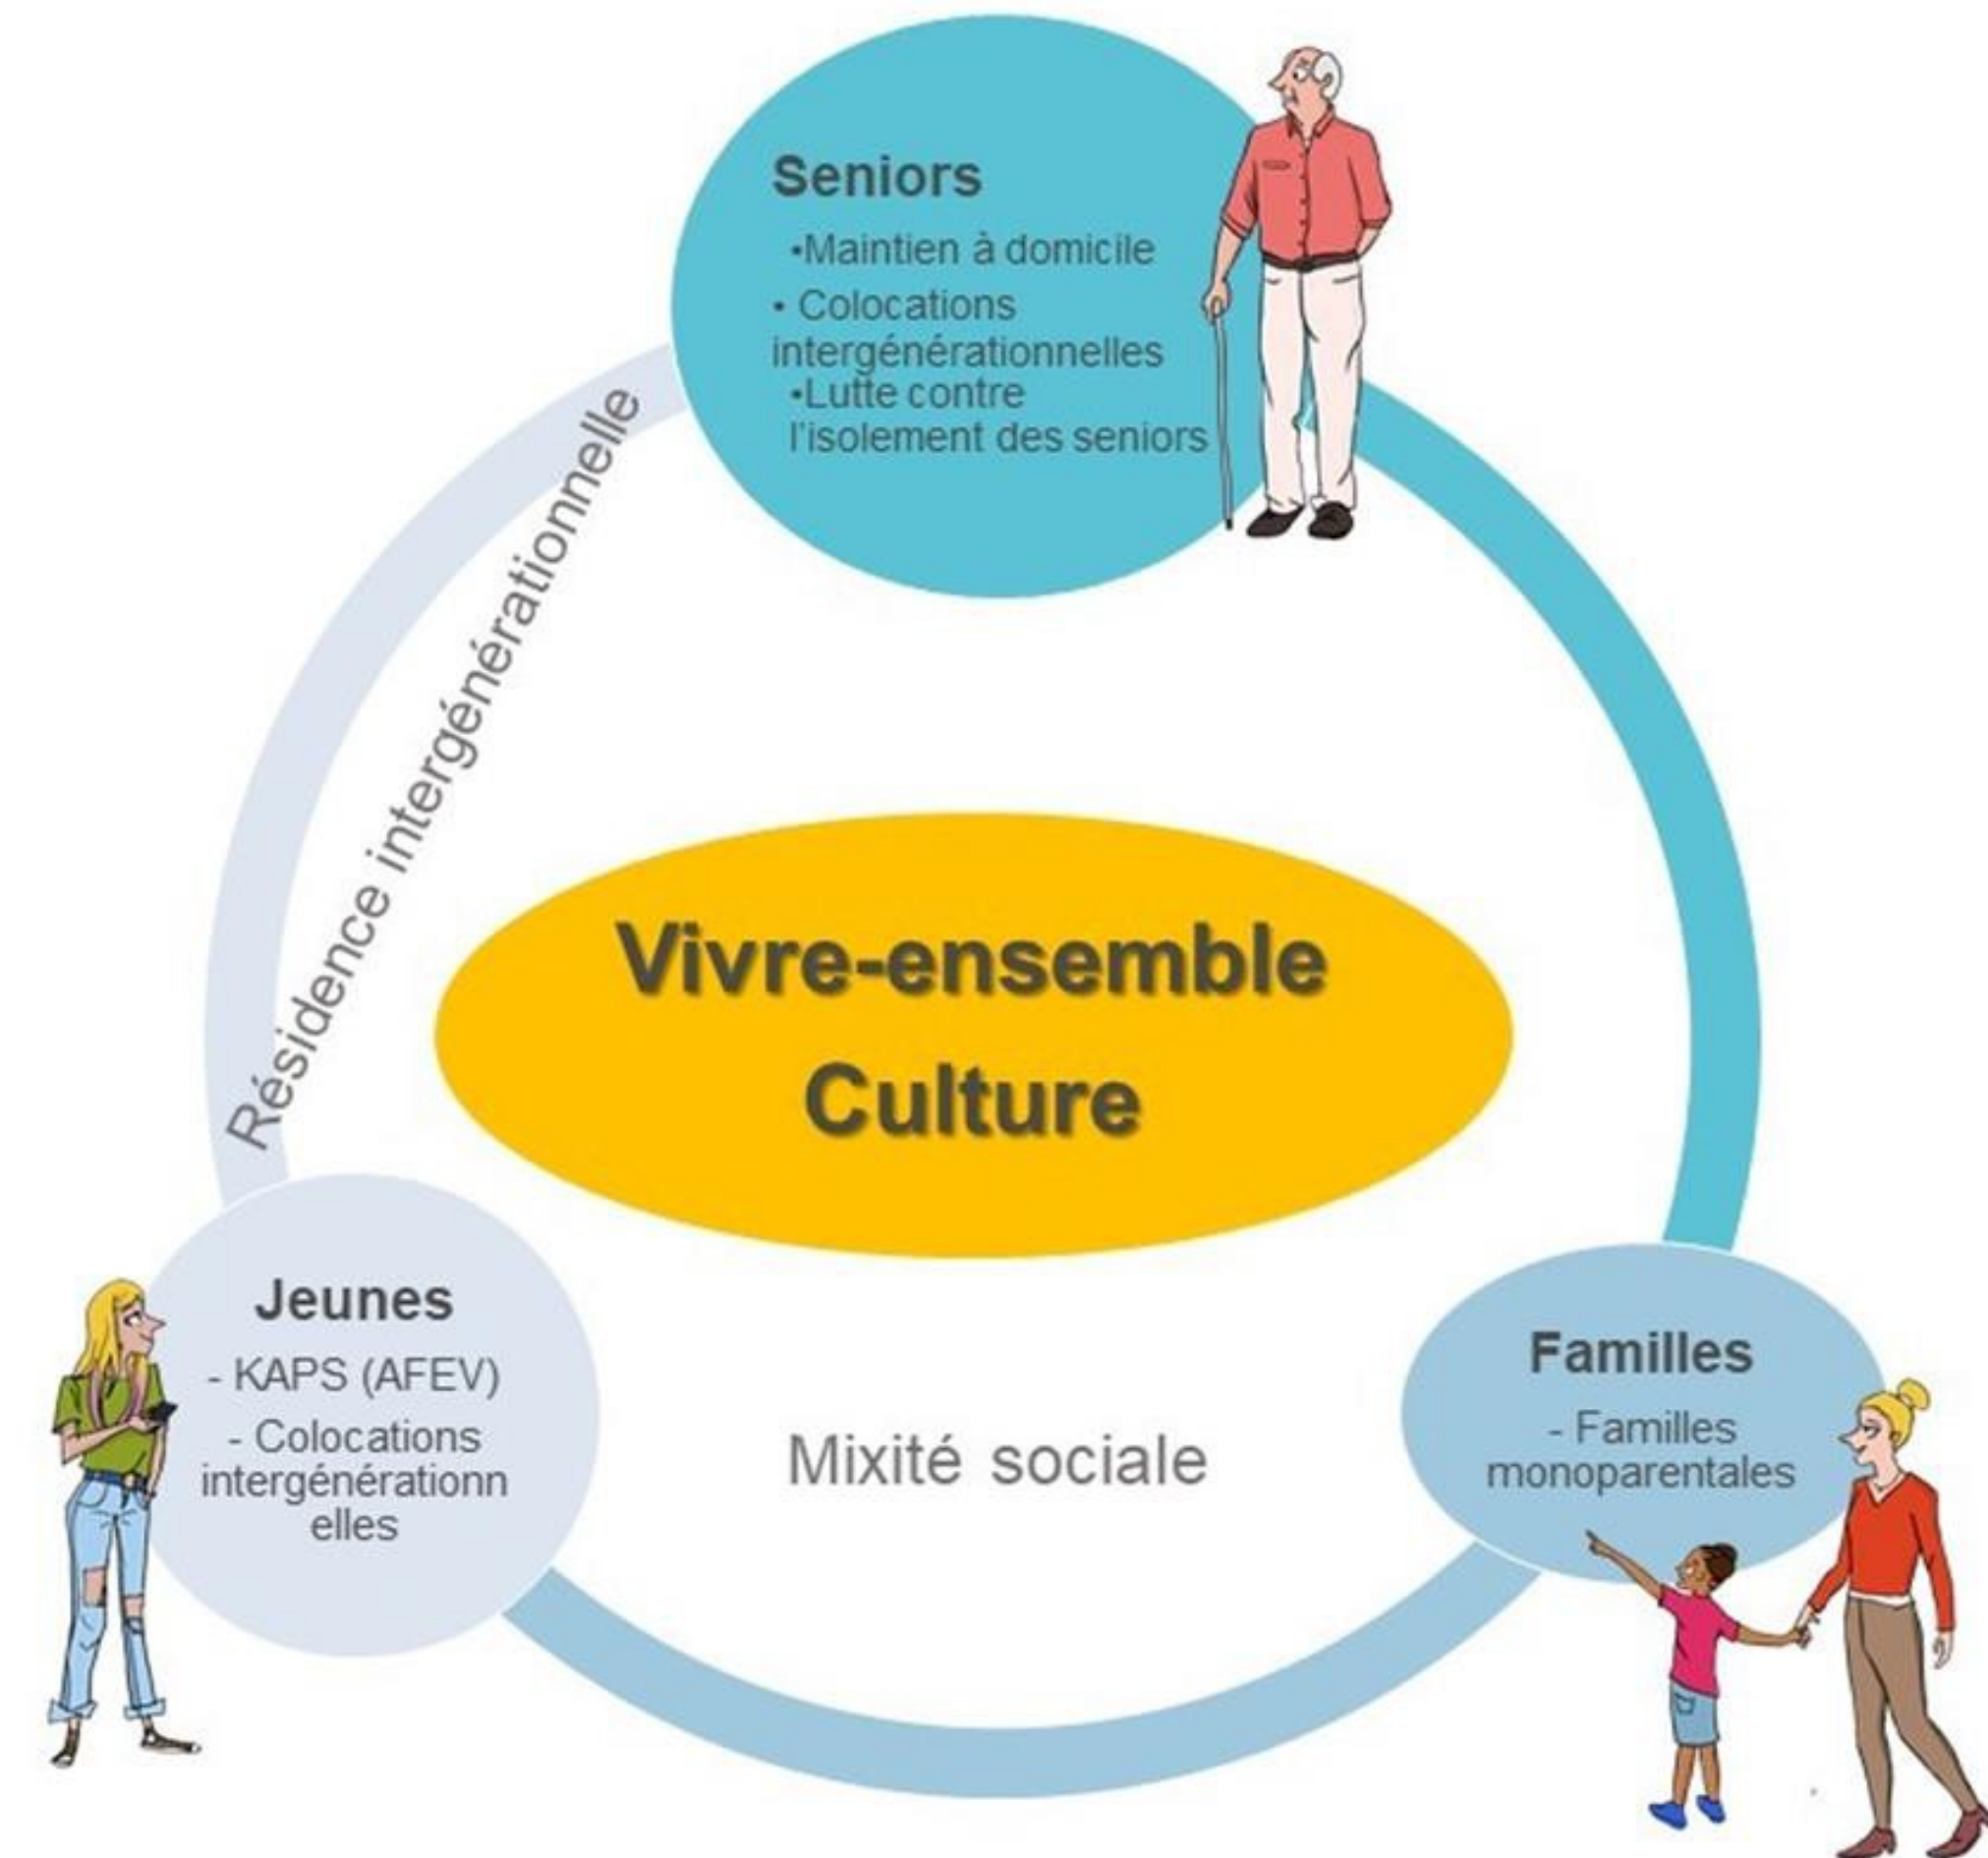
Seniors

•Maintien à domicile

• Colocations intergénérationnelles

•Lutte contre l'isolement des seniors

Résidence intergénérationnelle

Vivre-ensemble
Culture

Jeunes

- KAPS (AFEV)

- Colocations intergénérationnelles

Mixité sociale

Familles

- Familles monoparentales